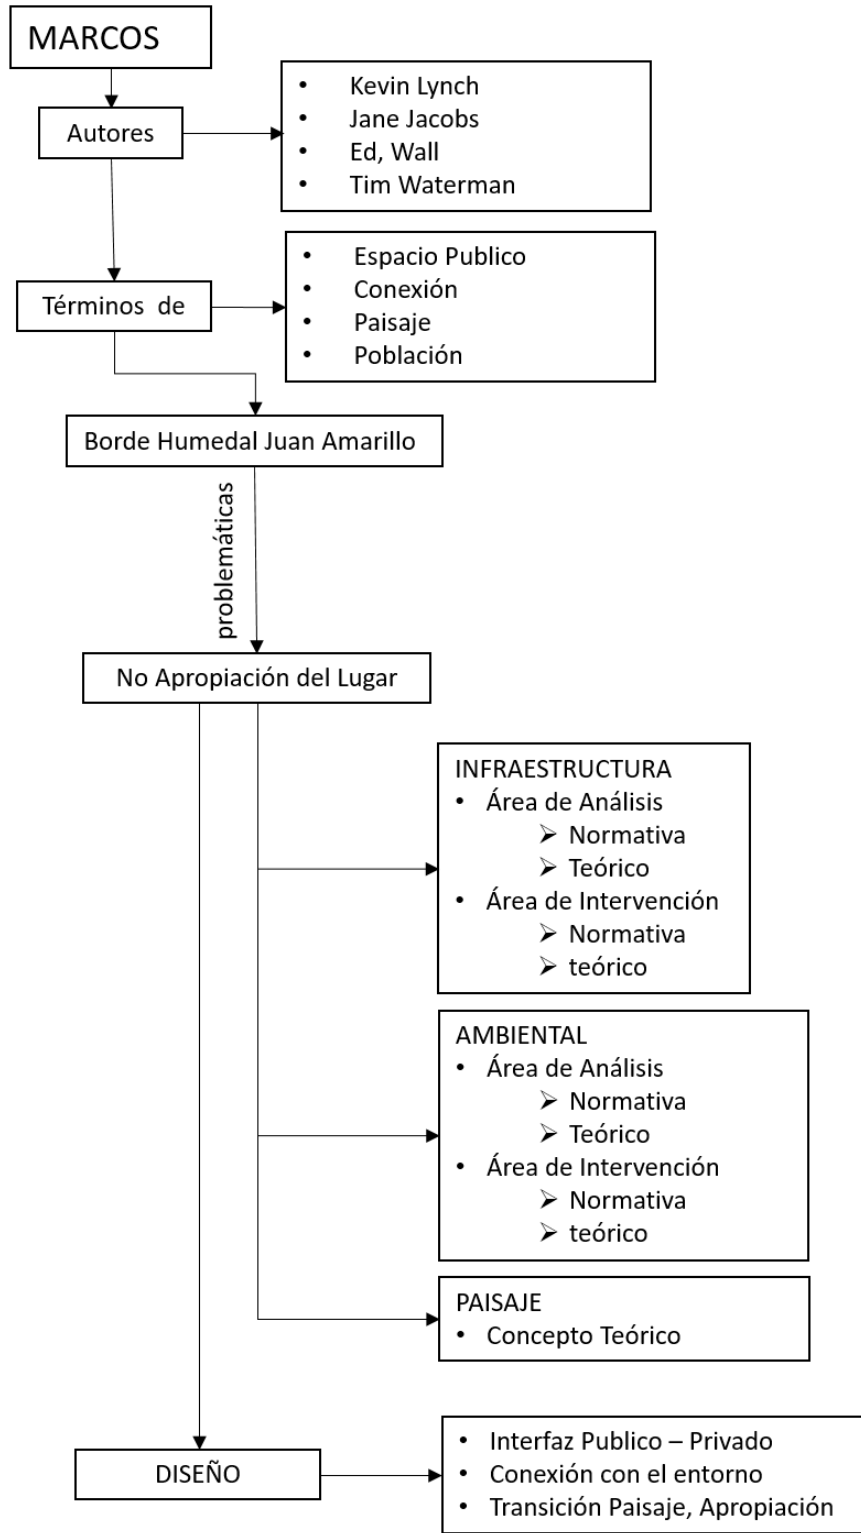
MARCOS

Autores

- Kevin Lynch
- Jane Jacobs
- Ed, Wall
- Tim Waterman

Términos de

- Espacio Publico
- Conexión
- Paisaje
- Población

Borde Humedal Juan Amarillo

problemáticas

No Apropiación del Lugar

INFRAESTRUCTURA
- Área de Análisis
  - Normativa
  - Teórico
- Área de Intervención
  - Normativa
  - teórico

AMBIENTAL
- Área de Análisis
  - Normativa
  - Teórico
- Área de Intervención
  - Normativa
  - teórico

PAISAJE
- Concepto Teórico

DISEÑO

- Interfaz Publico – Privado
- Conexión con el entorno
- Transición Paisaje, Apropiación